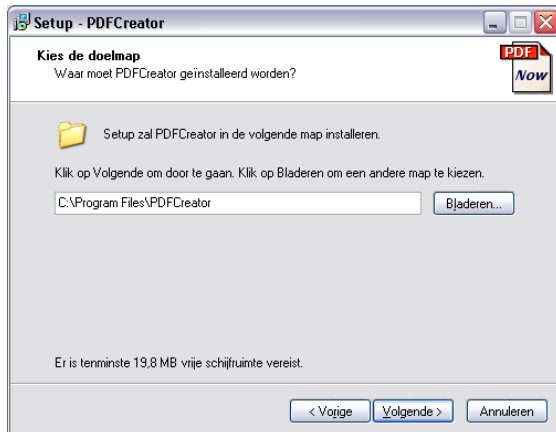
Setup - PDFCreator

Kies de doelmap
Waar moet PDFCreator geïnstalleerd worden?

PDF
Now

Setup zal PDFCreator in de volgende map installeren.

Klik op Volgende om door te gaan. Klik op Bladeren om een andere map te kiezen.

C:\Program Files\PDFCreator

Bladeren...

Er is tenminste 19,8 MB vrije schijfruimte vereist.

< Vorige

Volgende >

Annuleren